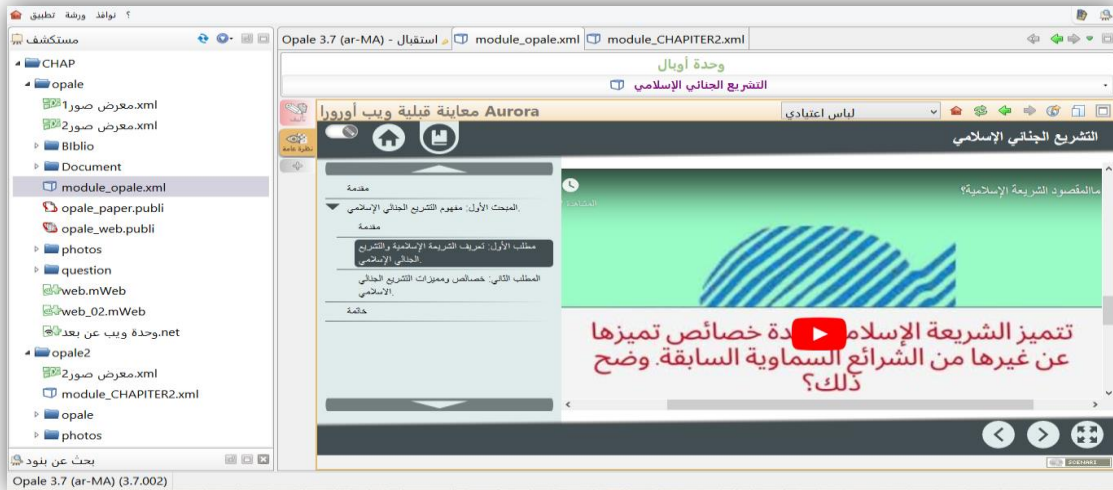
؟ نوافذ ورشة تطبيق

مستكشف

CHAP
opale
معرض صور1.xml
معرض صور2.xml
Biblio
Document
module_opale.xml
opale_paper.publi
opale_web.publi
photos
question
web.mWeb
web_02.mWeb
وحدة ويب عن بعد.net
opale2
معرض صور2.xml
module_CHAPITER2.xml
opale
photos

بحث عن بنود

Opale 3.7 (ar-MA) (3.7.002)

Opale 3.7 (ar-MA) - استقبال | module_opale.xml | module_CHAPITER2.xml

وحدة أوبال

التشريع الجنائي الإسلامي

Aurora معاينة قبلية ويب أورورا

لباس اعتيادي

نظرة عامة

التشريع الجنائي الإسلامي

مقدمة
المبحث الأول: مفهوم التشريع الجنائي الإسلامي
مقدمة
مطلب الأول: تعريف الشريعة الإسلامية والتشريع الجنائي الإسلامي
المطلب الثاني: خصائص ومميزات التشريع الجنائي الإسلامي
خاتمة

ماالمقصود الشريعة الإسلامية؟

تتميز الشريعة الإسلا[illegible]دة خصائص تميزها عن غيرها من الشرائع السماوية السابقة. وضح ذلك؟